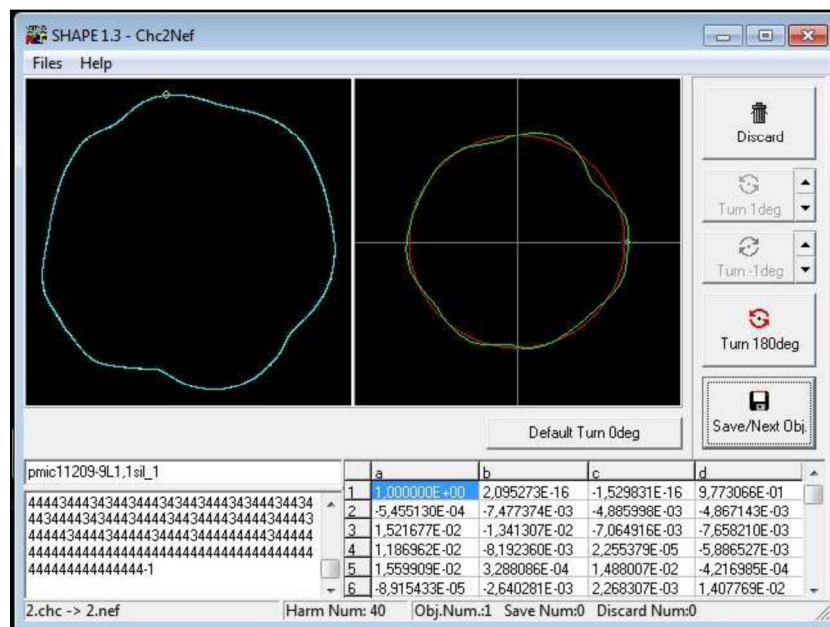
SHAPE 1.3 - Chc2Nef

Files Help

Discard

Turn 1deg

Turn -1deg

Turn 180deg

Save/Next Obj.

Default Turn 0deg

pmic11209-9L1,1sil_1

444434443434434443434434443434434434
443444434344434444343443444434444343
444443444434444434443444443444344444
444444444444444444444444444444444444
444444444444444-1

| | a | b | c | d |
|---|---|---|---|---|
| 1 | 1,000000E+00 | 2,095273E-16 | -1,529831E-16 | 9,773066E-01 |
| 2 | -5,455130E-04 | -7,477374E-03 | -4,885998E-03 | -4,867143E-03 |
| 3 | 1,521677E-02 | -1,341307E-02 | -7,064916E-03 | -7,658210E-03 |
| 4 | 1,186962E-02 | -8,192360E-03 | 2,255379E-05 | -5,886527E-03 |
| 5 | 1,559909E-02 | 3,288086E-04 | 1,488007E-02 | -4,216985E-04 |
| 6 | -8,915433E-05 | -2,640281E-03 | 2,268307E-03 | 1,407769E-02 |

2.chc -> 2.nef Harm Num: 40 Obj.Num.:1 Save Num:0 Discard Num:0